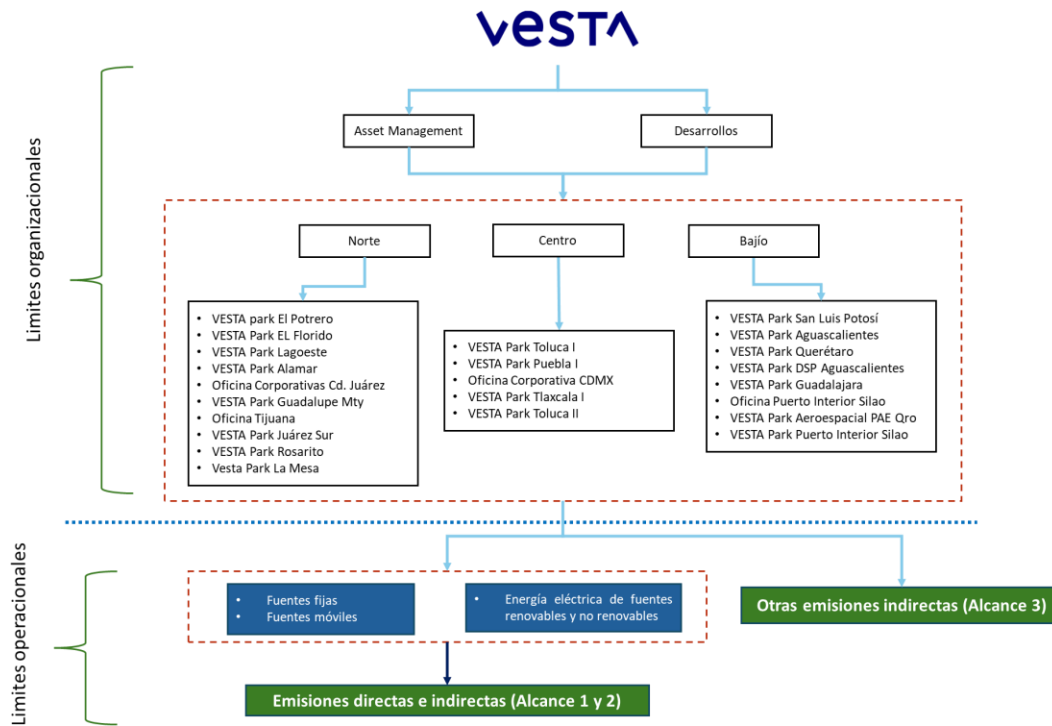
VESTA

Limites organizacionales

Asset Management

Desarrollos

Norte

Centro

Bajío

- VESTA park El Potrero
- VESTA Park EL Florido
- VESTA Park Lagoeste
- VESTA Park Alamar
- Oficina Corporativas Cd. Juárez
- VESTA Park Guadalupe Mty
- Oficina Tijuana
- VESTA Park Juárez Sur
- VESTA Park Rosarito
- Vesta Park La Mesa

- VESTA Park Toluca I
- VESTA Park Puebla I
- Oficina Corporativa CDMX
- VESTA Park Tlaxcala I
- VESTA Park Toluca II

- VESTA Park San Luis Potosí
- VESTA Park Aguascalientes
- VESTA Park Querétaro
- VESTA Park DSP Aguascalientes
- VESTA Park Guadalajara
- Oficina Puerto Interior Silao
- VESTA Park Aeroespacial PAE Qro
- VESTA Park Puerto Interior Silao

Limites operacionales

- Fuentes fijas
- Fuentes móviles

- Energía eléctrica de fuentes renovables y no renovables

Otras emisiones indirectas (Alcance 3)

Emisiones directas e indirectas (Alcance 1 y 2)